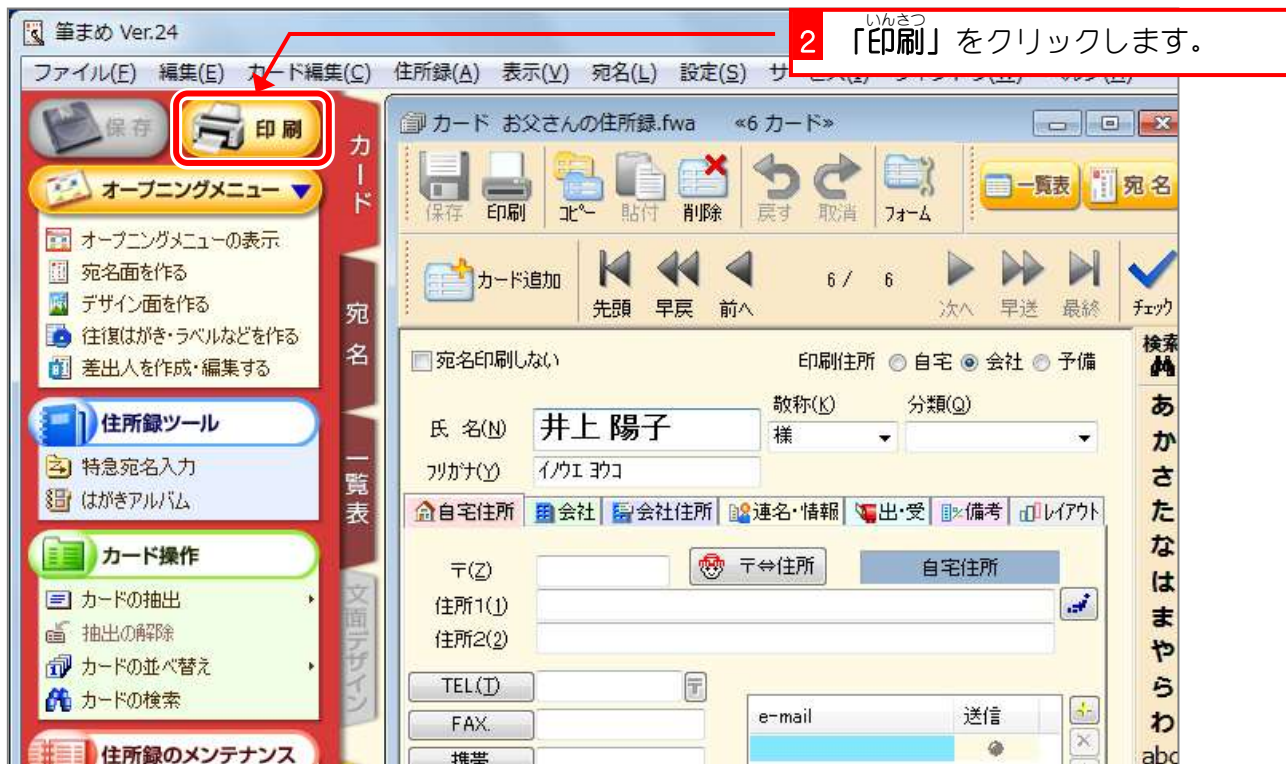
筆まめ Ver.24

2 「印刷」をクリックします。

ファイル(F) 編集(E) カード編集(C) 住所録(A) 表示(V) 宛名(L) 設定(S) サ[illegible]

保存 印刷

カード 宛名 一覧表 文面デザイン

オープニングメニュー
オープニングメニューの表示
宛名面を作る
デザイン面を作る
往復はがき・ラベルなどを作る
差出人を作成・編集する

住所録ツール
特急宛名入力
はがきアルバム

カード操作
カードの抽出
抽出の解除
カードの並べ替え
カードの検索

住所録のメンテナンス

カード お父さんの住所録.fwa «6 カード»

保存 印刷 コピー 貼付 削除 戻す 取消 フォーム 一覧表 宛名

カード追加 先頭 早戻 前へ 6 / 6 次へ 早送 最終 チェック

宛名印刷しない 印刷住所 自宅 会社 予備

氏 名(N) 井上 陽子 敬称(K) 様 分類(Q)
フリガナ(Y) イノウエ ヨウコ

自宅住所 会社 会社住所 連名・情報 出・受 備考 レイアウト

〒(Z) 〒⇔住所 自宅住所
住所1(1)
住所2(2)

TEL(T)
FAX.
携帯

e-mail 送信

検索
あ か さ た な は ま や ら わ abc